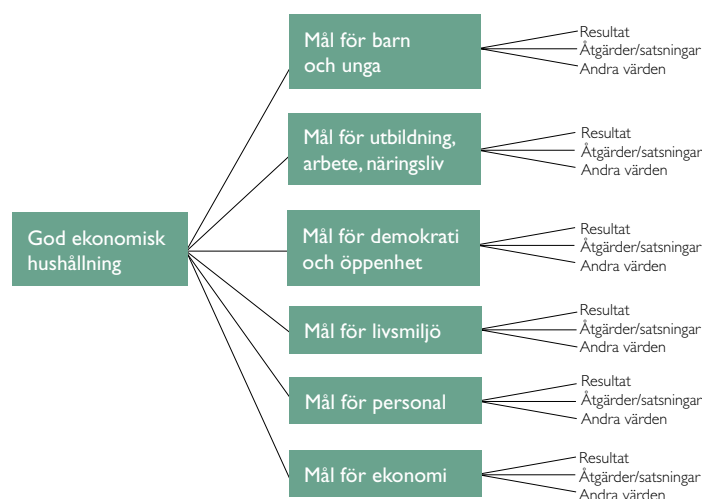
God ekonomisk hushållning

Mål för barn och unga
Resultat
Åtgärder/satsningar
Andra värden

Mål för utbildning, arbete, näringsliv
Resultat
Åtgärder/satsningar
Andra värden

Mål för demokrati och öppenhet
Resultat
Åtgärder/satsningar
Andra värden

Mål för livsmiljö
Resultat
Åtgärder/satsningar
Andra värden

Mål för personal
Resultat
Åtgärder/satsningar
Andra värden

Mål för ekonomi
Resultat
Åtgärder/satsningar
Andra värden